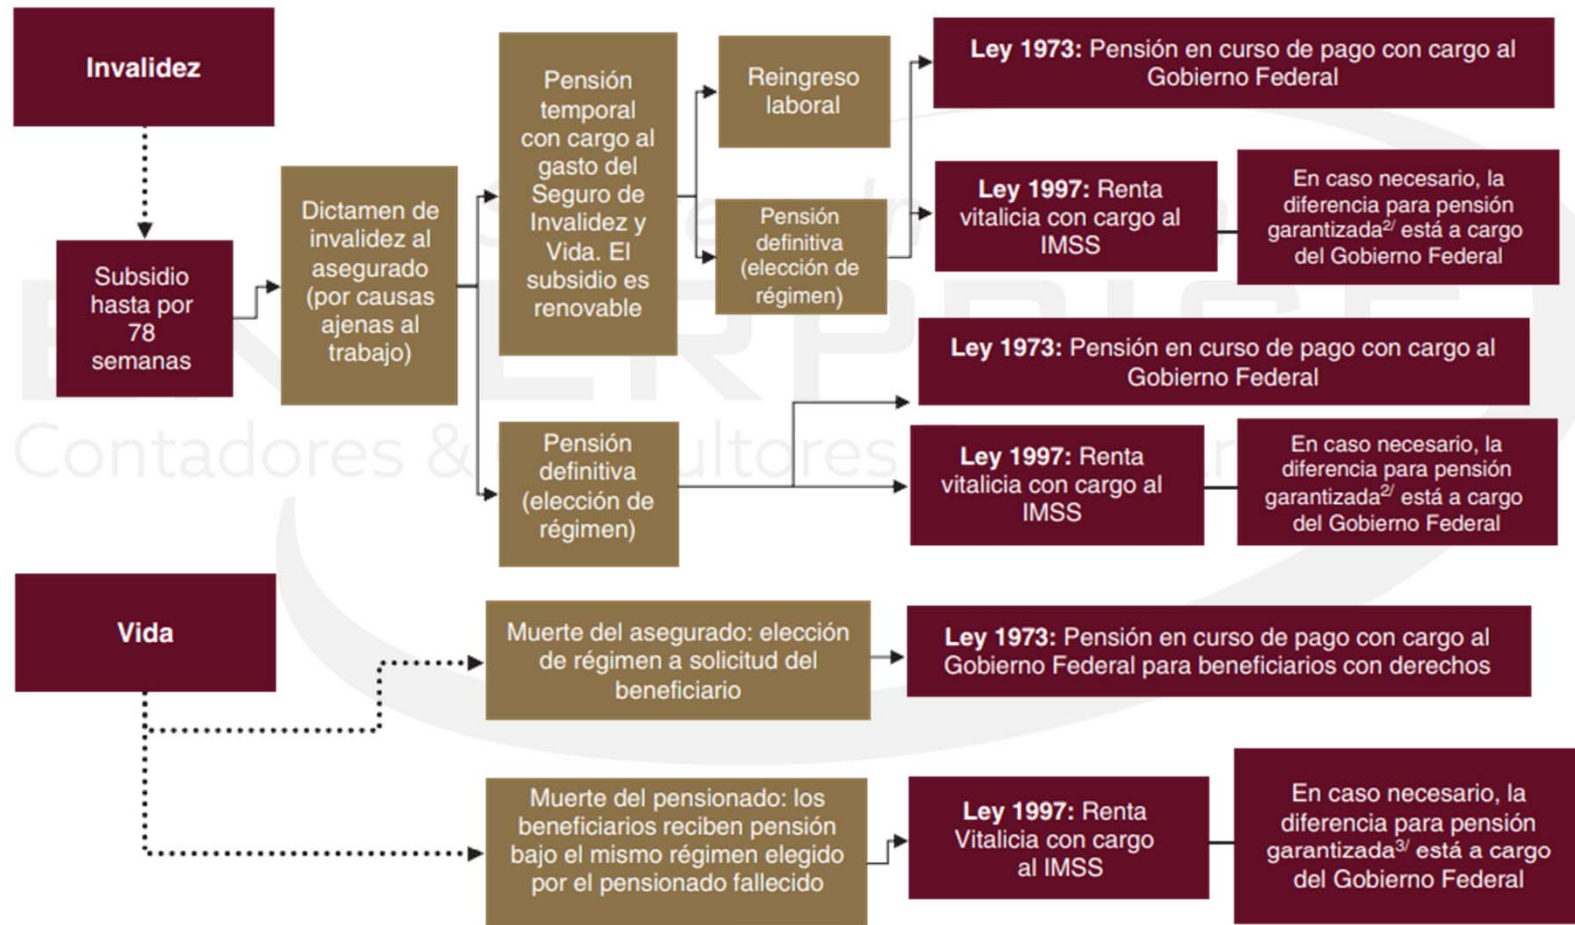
Invalidez

Subsidio hasta por 78 semanas

Dictamen de invalidez al asegurado (por causas ajenas al trabajo)

Pensión temporal con cargo al gasto del Seguro de Invalidez y Vida. El subsidio es renovable

Reingreso laboral

Pensión definitiva (elección de régimen)

**Ley 1973:** Pensión en curso de pago con cargo al Gobierno Federal

**Ley 1997:** Renta vitalicia con cargo al IMSS

En caso necesario, la diferencia para pensión garantizada$^{2/}$ está a cargo del Gobierno Federal

Pensión definitiva (elección de régimen)

**Ley 1973:** Pensión en curso de pago con cargo al Gobierno Federal

**Ley 1997:** Renta vitalicia con cargo al IMSS

En caso necesario, la diferencia para pensión garantizada$^{2/}$ está a cargo del Gobierno Federal

Contadores & Consultores

Vida

Muerte del asegurado: elección de régimen a solicitud del beneficiario

**Ley 1973:** Pensión en curso de pago con cargo al Gobierno Federal para beneficiarios con derechos

Muerte del pensionado: los beneficiarios reciben pensión bajo el mismo régimen elegido por el pensionado fallecido

**Ley 1997:** Renta Vitalicia con cargo al IMSS

En caso necesario, la diferencia para pensión garantizada$^{3/}$ está a cargo del Gobierno Federal